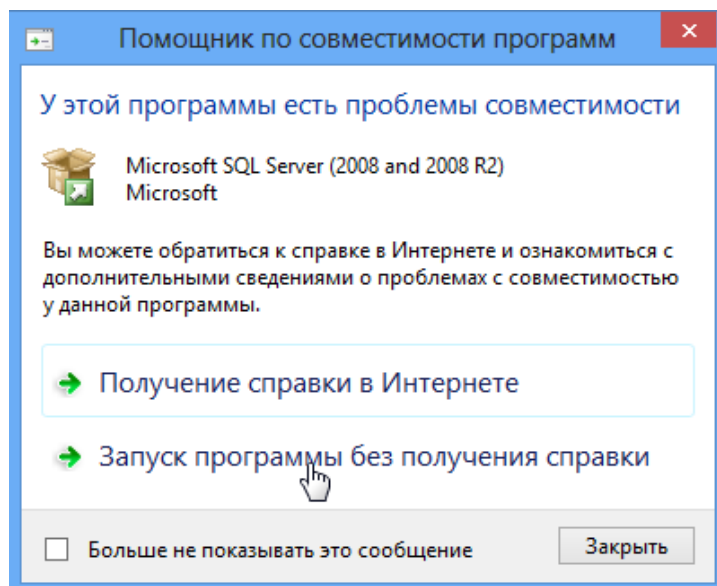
Помощник по совместимости программ

У этой программы есть проблемы совместимости

Microsoft SQL Server (2008 and 2008 R2)
Microsoft

Вы можете обратиться к справке в Интернете и ознакомиться с дополнительными сведениями о проблемах с совместимостью у данной программы.

Получение справки в Интернете

Запуск программы без получения справки

Больше не показывать это сообщение

Закрыть